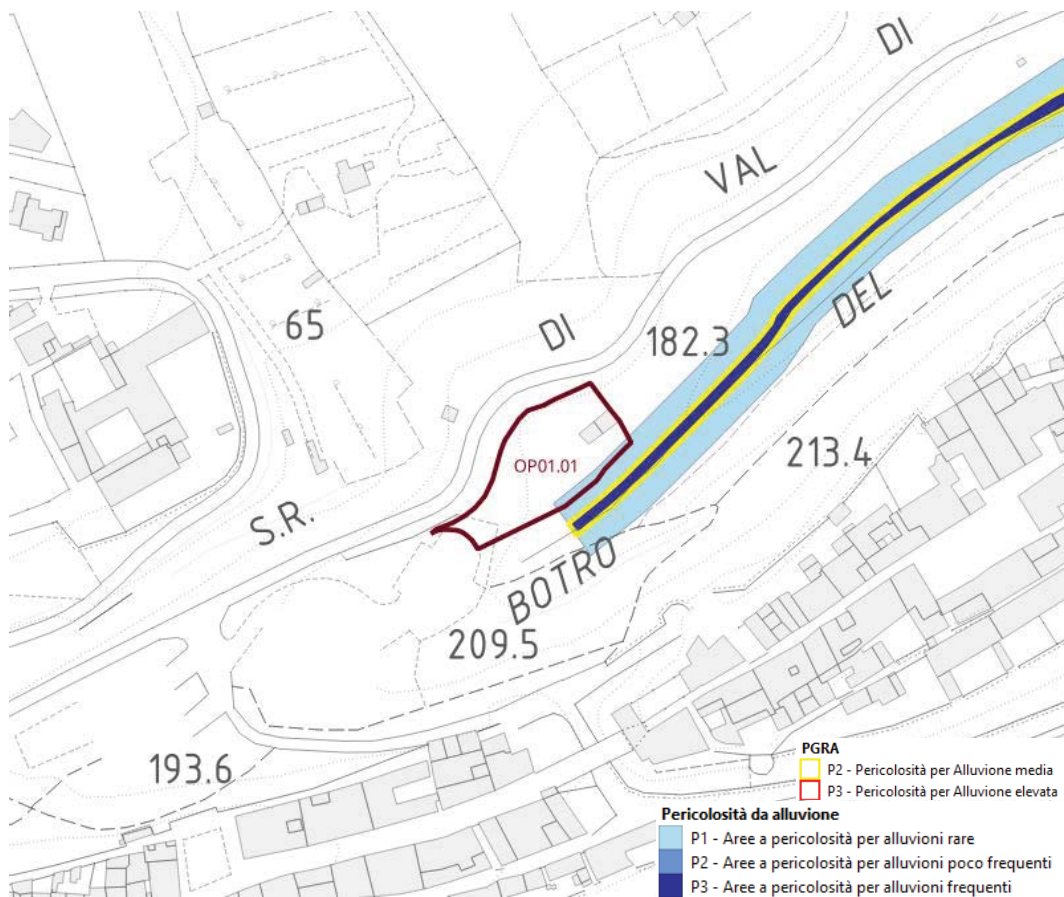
DI

VAL

DEL

65

DI

182.3

OP01.01

213.4

S.R.

BOTRO

209.5

193.6

PGRA
P2 - Pericolosità per Alluvione media
P3 - Pericolosità per Alluvione elevata

Pericolosità da alluvione
P1 - Aree a pericolosità per alluvioni rare
P2 - Aree a pericolosità per alluvioni poco frequenti
P3 - Aree a pericolosità per alluvioni frequenti